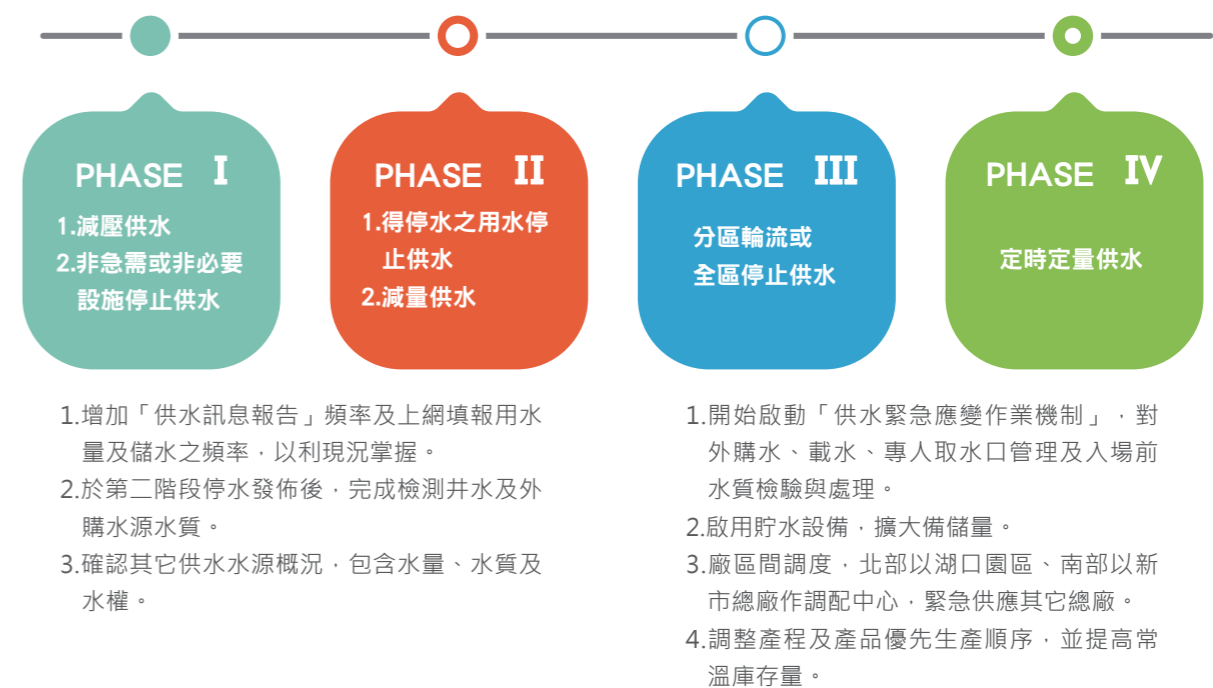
PHASE I
1.減壓供水
2.非急需或非必要設施停止供水

PHASE II
1.得停水之用水停止供水
2.減量供水

PHASE III
分區輪流或全區停止供水

PHASE IV
定時定量供水

1.增加「供水訊息報告」頻率及上網填報用水量及儲水之頻率，以利現況掌握。
2.於第二階段停水發佈後，完成檢測井水及外購水源水質。
3.確認其它供水水源概況，包含水量、水質及水權。

1.開始啟動「供水緊急應變作業機制」，對外購水、載水、專人取水口管理及入場前水質檢驗與處理。
2.啟用貯水設備，擴大備儲量。
3.廠區間調度，北部以湖口園區、南部以新市總廠作調配中心，緊急供應其它總廠。
4.調整產程及產品優先生產順序，並提高常溫庫存量。